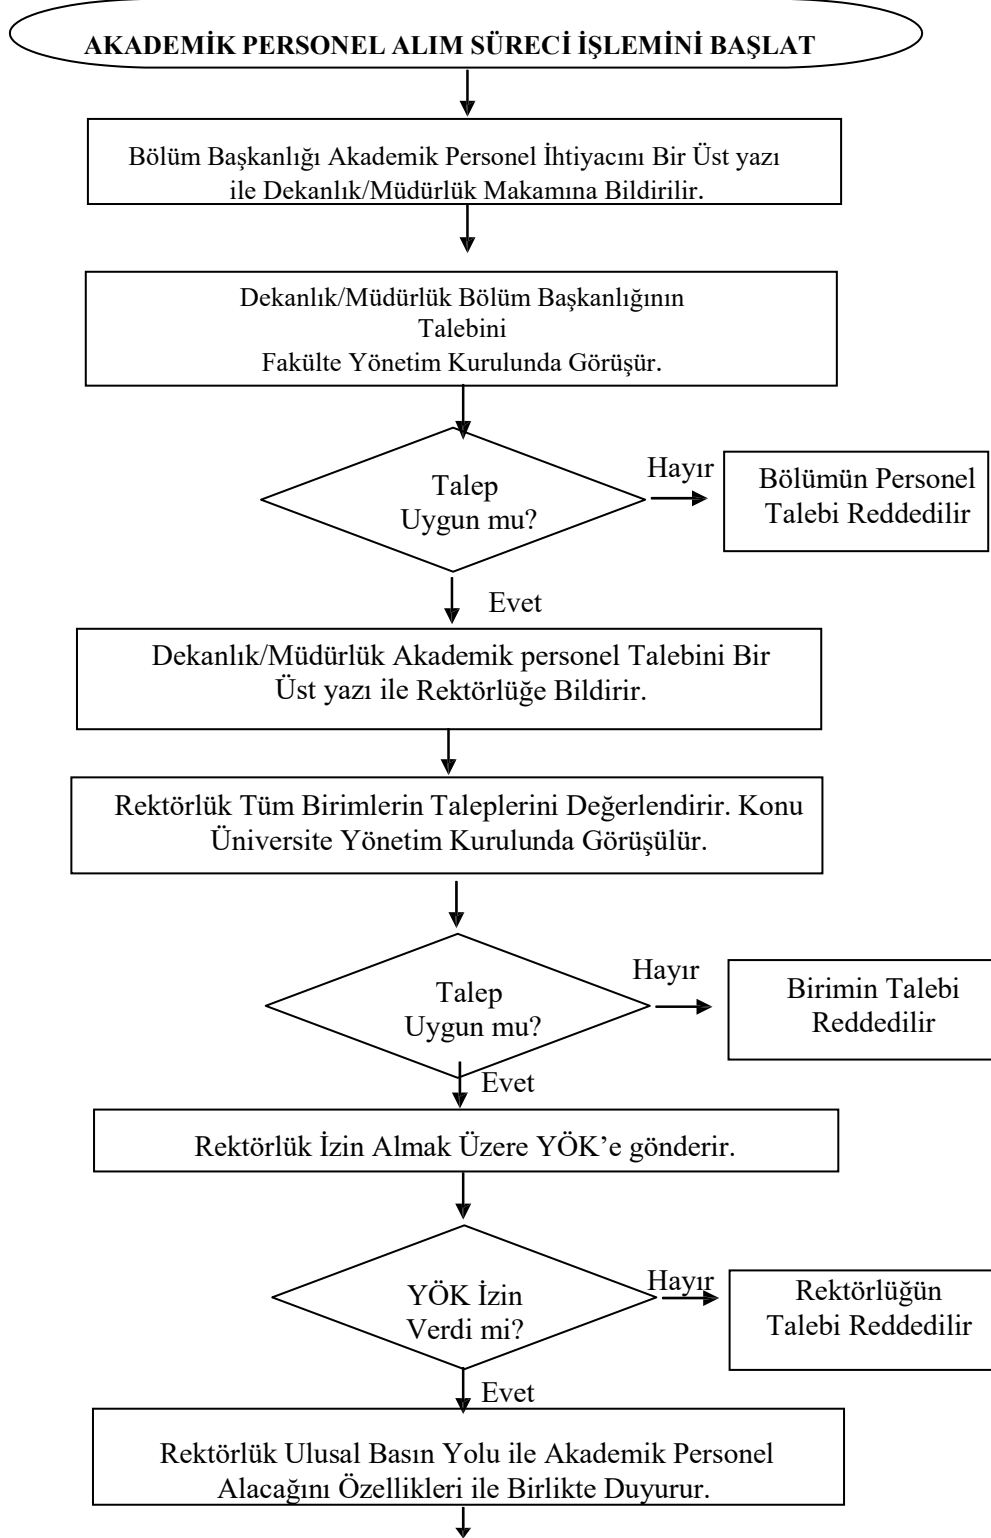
AKADEMİK PERSONEL ALIM SÜRECİ İŞLEMİNİ BAŞLAT

Bölüm Başkanlığı Akademik Personel İhtiyacını Bir Üst yazı ile Dekanlık/Müdürlük Makamına Bildirilir.

Dekanlık/Müdürlük Bölüm Başkanlığının Talebini Fakülte Yönetim Kurulunda Görüşür.

Talep Uygun mu?

Hayır

Bölümün Personel Talebi Reddedilir

Evet

Dekanlık/Müdürlük Akademik personel Talebini Bir Üst yazı ile Rektörlüğe Bildirir.

Rektörlük Tüm Birimlerin Taleplerini Değerlendirir. Konu Üniversite Yönetim Kurulunda Görüşülür.

Talep Uygun mu?

Hayır

Birimin Talebi Reddedilir

Evet

Rektörlük İzin Almak Üzere YÖK'e gönderir.

YÖK İzin Verdi mi?

Hayır

Rektörlüğün Talebi Reddedilir

Evet

Rektörlük Ulusal Basın Yolu ile Akademik Personel Alacağını Özellikleri ile Birlikte Duyurur.